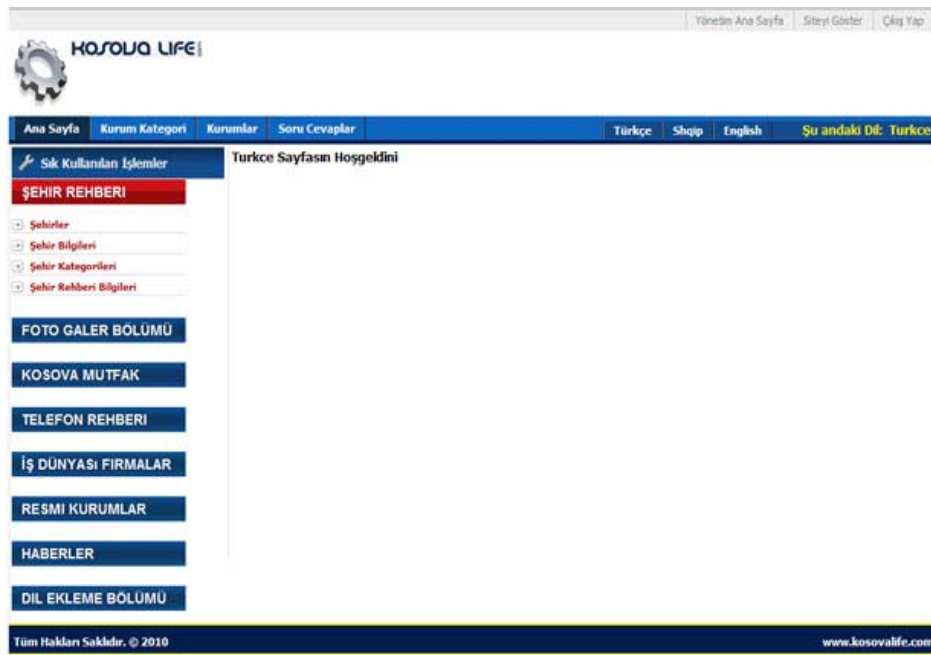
Yönetim Ana Sayfa | Siteyi Göster | Çıkış Yap

KOSOVA LIFE

Ana Sayfa | Kurum Kategori | Kurumlar | Soru Cevaplar | Türkçe | Shqip | English | Şu andaki Dil: Turkce

Sık Kullanılan İşlemler

ŞEHIR REHBERI

Şehirler
Şehir Bilgileri
Şehir Kategorileri
Şehir Rehberi Bilgileri

FOTO GALER BÖLÜMÜ

KOSOVA MUTFAK

TELEFON REHBERI

İŞ DÜNYASı FIRMALAR

RESMI KURUMLAR

HABERLER

DIL EKLEME BÖLÜMÜ

Turkce Sayfasın Hoşgeldini

Tüm Hakları Saklıdır. © 2010

www.kosovalife.com